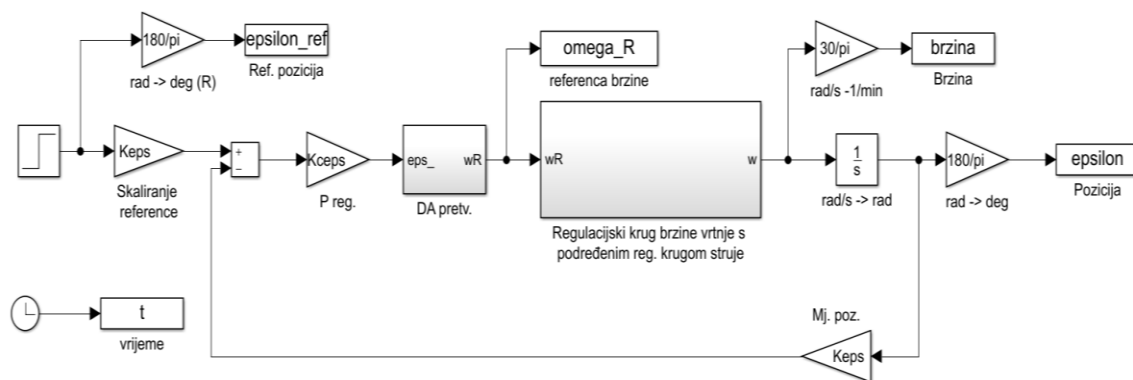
180/pi
epsilon_ref
rad -> deg (R)
Ref. pozicija
omega_R
referenca brzine
30/pi
brzina
rad/s -1/min
Brzina
Keps
Skaliranje reference
+
−
Kceps
P reg.
eps_
wR
DA pretv.
wR
w
Regulacijski krug brzine vrtnje s podređenim reg. krugom struje
$\frac{1}{s}$
rad/s -> rad
180/pi
rad -> deg
epsilon
Pozicija
t
vrijeme
Mj. poz.
Keps